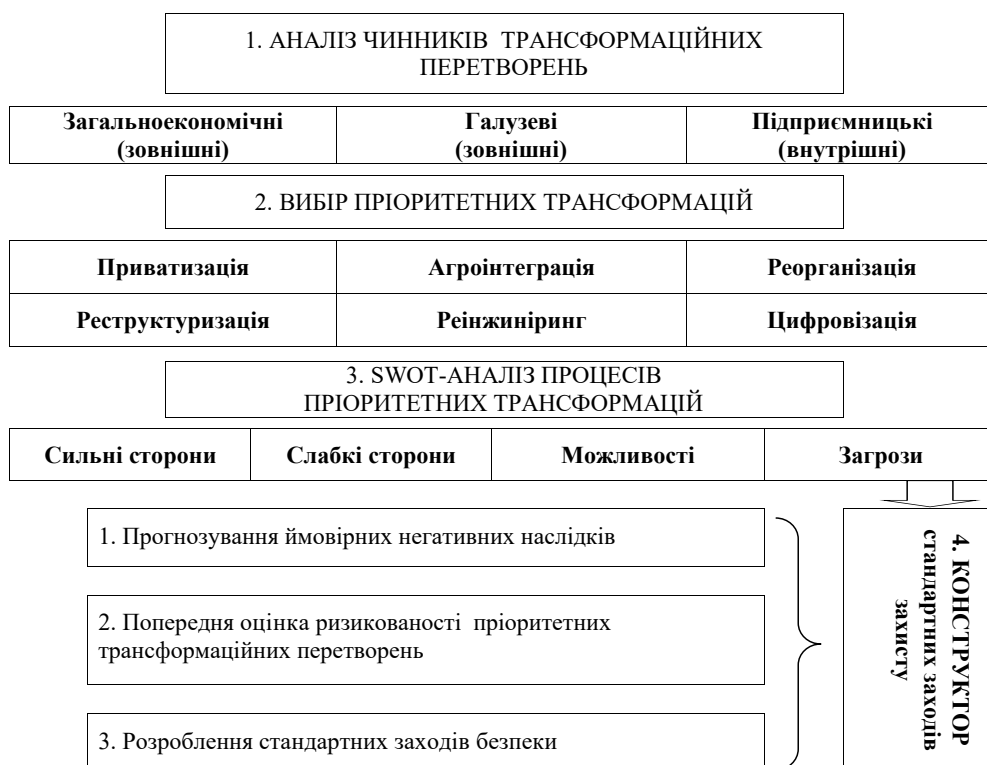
1. АНАЛІЗ ЧИННИКІВ ТРАНСФОРМАЦІЙНИХ ПЕРЕТВОРЕНЬ

| Загальноекономічні (зовнішні) | Галузеві (зовнішні) | Підприємницькі (внутрішні) |
|---|---|---|

2. ВИБІР ПРІОРИТЕТНИХ ТРАНСФОРМАЦІЙ

| Приватизація | Агроінтеграція | Реорганізація |
|---|---|---|
| Реструктуризація | Реінжиніринг | Цифровізація |

3. SWOT-АНАЛІЗ ПРОЦЕСІВ ПРІОРИТЕТНИХ ТРАНСФОРМАЦІЙ

| Сильні сторони | Слабкі сторони | Можливості | Загрози |
|---|---|---|---|

1. Прогнозування ймовірних негативних наслідків

2. Попередня оцінка ризикованості пріоритетних трансформаційних перетворень

3. Розроблення стандартних заходів безпеки

4. КОНСТРУКТОР стандартних заходів захисту